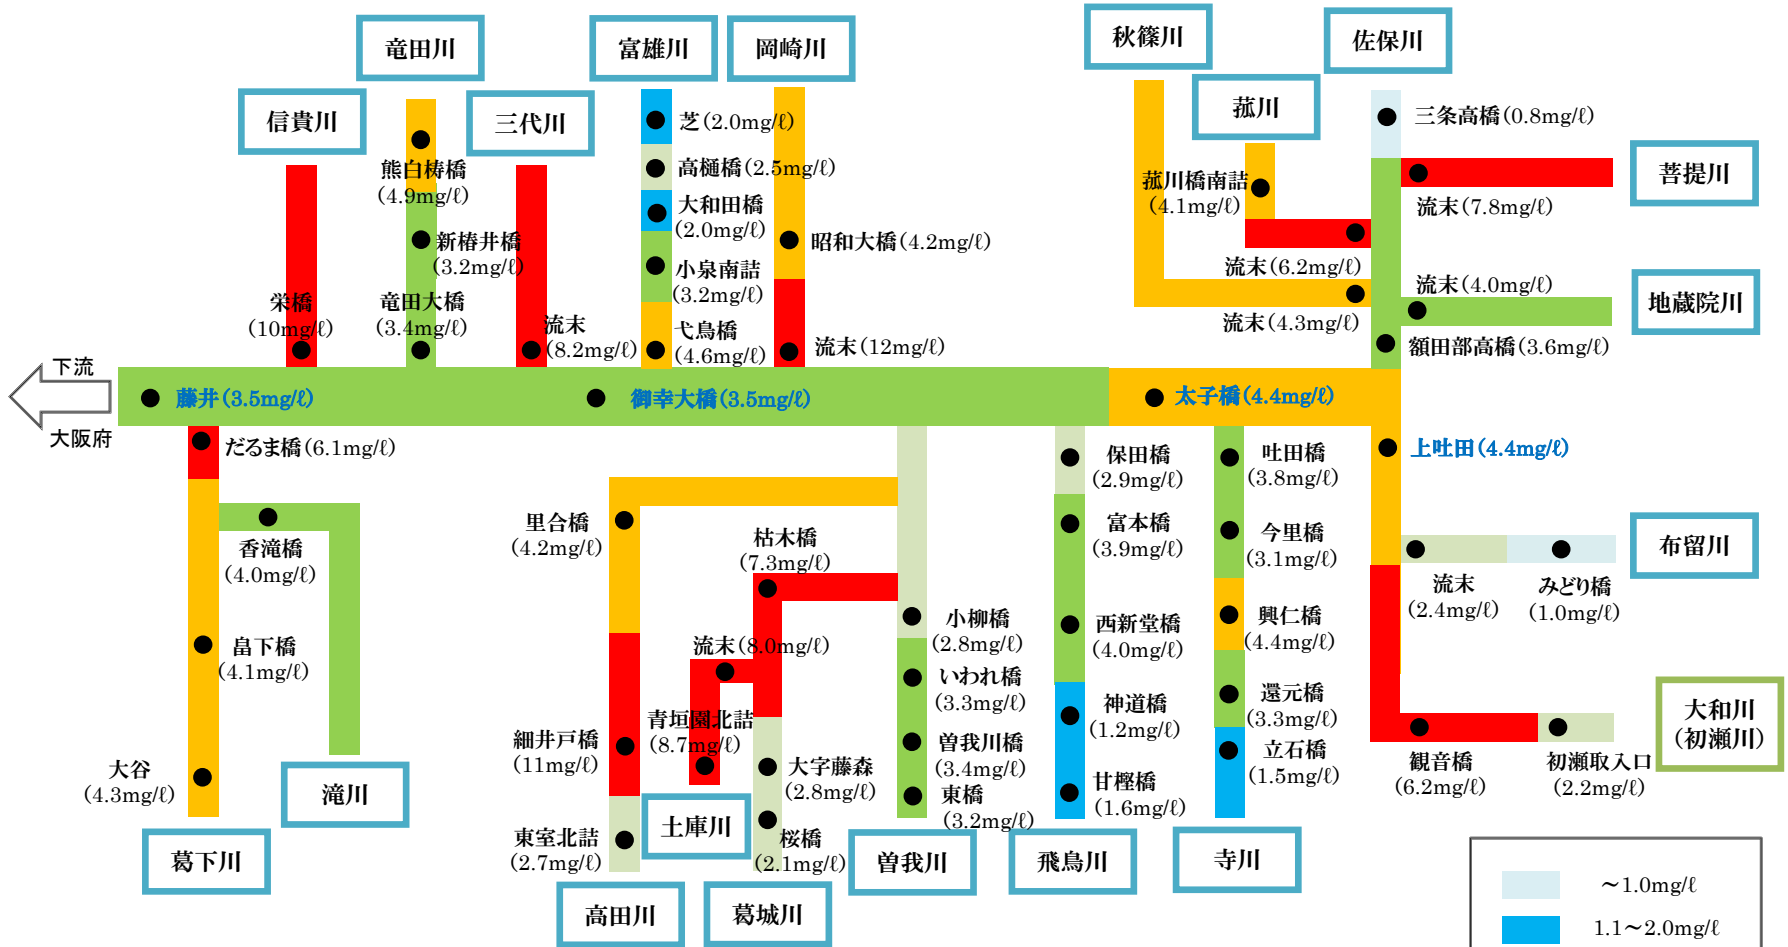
竜田川
富雄川
岡崎川
秋篠川
佐保川
信貴川
三代川
菰川
熊白梼橋 (4.9mg/ℓ)
芝(2.0mg/ℓ)
三条高橋(0.8mg/ℓ)
高樋橋(2.5mg/ℓ)
菰川橋南詰 (4.1mg/ℓ)
菩提川
大和田橋 (2.0mg/ℓ)
流末(7.8mg/ℓ)
新椿井橋 (3.2mg/ℓ)
昭和大橋(4.2mg/ℓ)
小泉南詰 (3.2mg/ℓ)
流末(6.2mg/ℓ)
流末(4.0mg/ℓ)
地蔵院川
栄橋 (10mg/ℓ)
竜田大橋 (3.4mg/ℓ)
流末 (8.2mg/ℓ)
弋鳥橋 (4.6mg/ℓ)
流末(4.3mg/ℓ)
流末(12mg/ℓ)
額田部高橋(3.6mg/ℓ)
下流
藤井(3.5mg/ℓ)
御幸大橋(3.5mg/ℓ)
太子橋(4.4mg/ℓ)
大阪府
だるま橋(6.1mg/ℓ)
上吐田(4.4mg/ℓ)
保田橋 (2.9mg/ℓ)
吐田橋 (3.8mg/ℓ)
香滝橋 (4.0mg/ℓ)
里合橋 (4.2mg/ℓ)
富本橋 (3.9mg/ℓ)
今里橋 (3.1mg/ℓ)
枯木橋 (7.3mg/ℓ)
布留川
流末 (2.4mg/ℓ)
みどり橋 (1.0mg/ℓ)
小柳橋 (2.8mg/ℓ)
西新堂橋 (4.0mg/ℓ)
興仁橋 (4.4mg/ℓ)
畠下橋 (4.1mg/ℓ)
流末(8.0mg/ℓ)
いわれ橋 (3.3mg/ℓ)
大和川 (初瀬川)
神道橋 (1.2mg/ℓ)
還元橋 (3.3mg/ℓ)
青垣園北詰 (8.7mg/ℓ)
細井戸橋 (11mg/ℓ)
曽我川橋 (3.4mg/ℓ)
立石橋 (1.5mg/ℓ)
観音橋 (6.2mg/ℓ)
初瀬取入口 (2.2mg/ℓ)
大谷 (4.3mg/ℓ)
大字藤森 (2.8mg/ℓ)
甘樫橋 (1.6mg/ℓ)
滝川
東橋 (3.2mg/ℓ)
土庫川
桜橋 (2.1mg/ℓ)
東室北詰 (2.7mg/ℓ)
葛下川
曽我川
飛鳥川
寺川
高田川
葛城川
～1.0mg/ℓ
1.1～2.0mg/ℓ